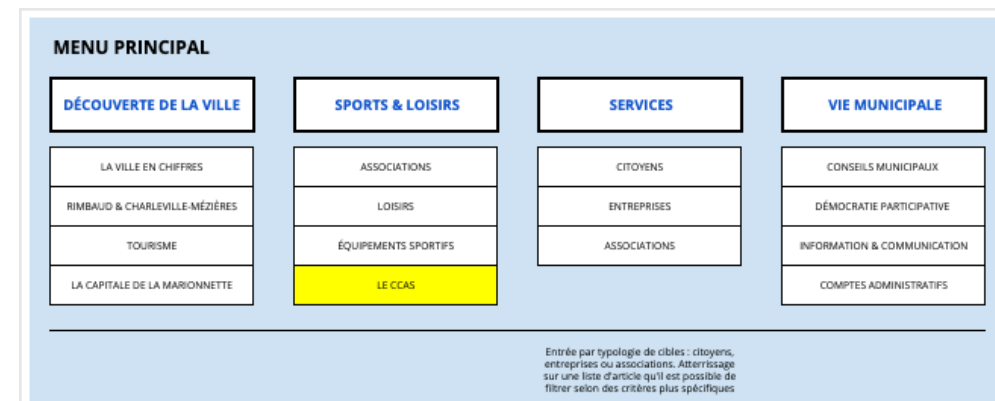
MENU PRINCIPAL

DÉCOUVERTE DE LA VILLE

LA VILLE EN CHIFFRES

RIMBAUD & CHARLEVILLE-MÉZIÈRES

TOURISME

LA CAPITALE DE LA MARIONNETTE

SPORTS & LOISIRS

ASSOCIATIONS

LOISIRS

ÉQUIPEMENTS SPORTIFS

LE CCAS

SERVICES

CITOYENS

ENTREPRISES

ASSOCIATIONS

VIE MUNICIPALE

CONSEILS MUNICIPAUX

DÉMOCRATIE PARTICIPATIVE

INFORMATION & COMMUNICATION

COMPTES ADMINISTRATIFS

Entrée par typologie de cibles : citoyens, entreprises ou associations. Atterrissage sur une liste d'article qu'il est possible de filtrer selon des critères plus spécifiques